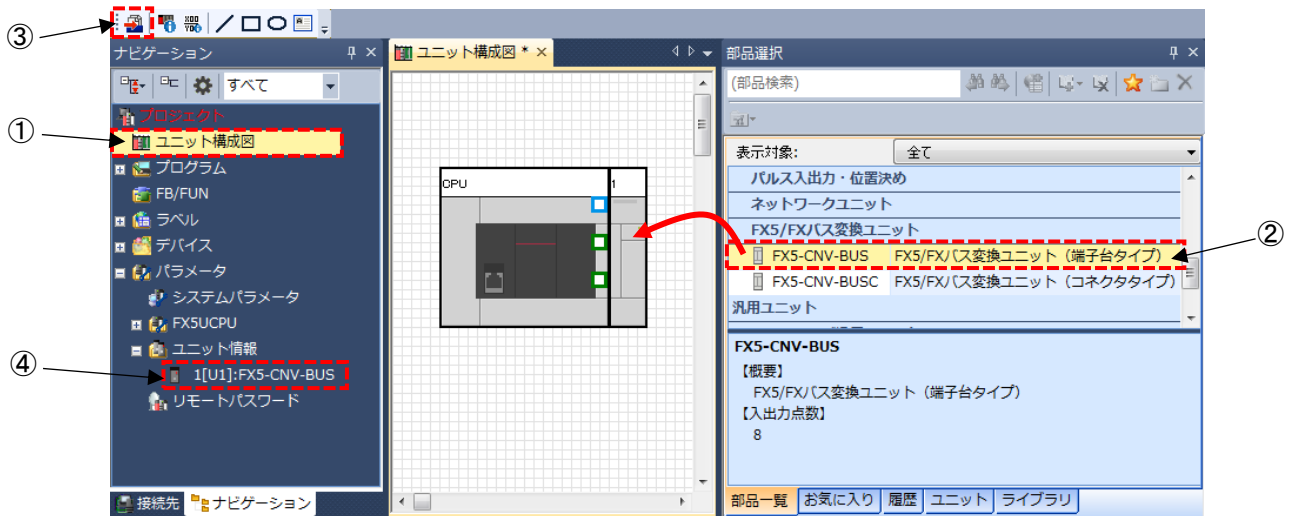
③

ナビゲーション

すべて

プロジェクト

①

ユニット構成図

プログラム

FB/FUN

ラベル

デバイス

パラメータ

システムパラメータ

FX5UCPU

ユニット情報

④

1[U1]:FX5-CNV-BUS

リモートパスワード

接続先 ナビゲーション

ユニット構成図 *

CPU

1

部品選択

(部品検索)

表示対象: 全て

パルス入出力・位置決め

ネットワークユニット

FX5/FXバス変換ユニット

| FX5-CNV-BUS | FX5/FXバス変換ユニット（端子台タイプ） |
|---|---|
| FX5-CNV-BUSC | FX5/FXバス変換ユニット（コネクタタイプ） |

②

汎用ユニット

FX5-CNV-BUS

【概要】

FX5/FXバス変換ユニット（端子台タイプ）

【入出力点数】

8

部品一覧 お気に入り 履歴 ユニット ライブラリ